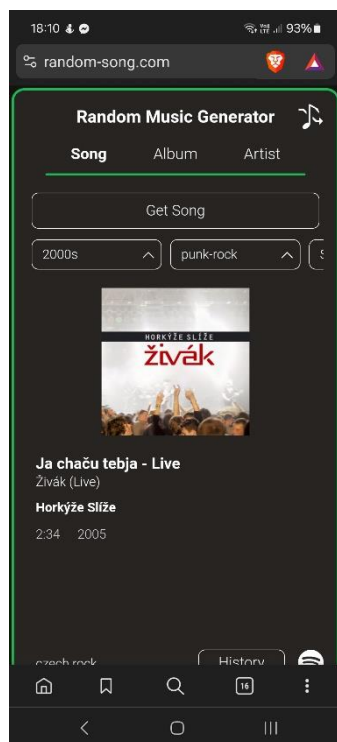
18:10

93%

random-song.com

Random Music Generator

Song

Album

Artist

Get Song

2000s

punk-rock

HORKÝŽE SLÍŽE

živák

Ja chaču tebja - Live

Živák (Live)

Horkýže Slíže

2:34 2005

czech rock

History

16